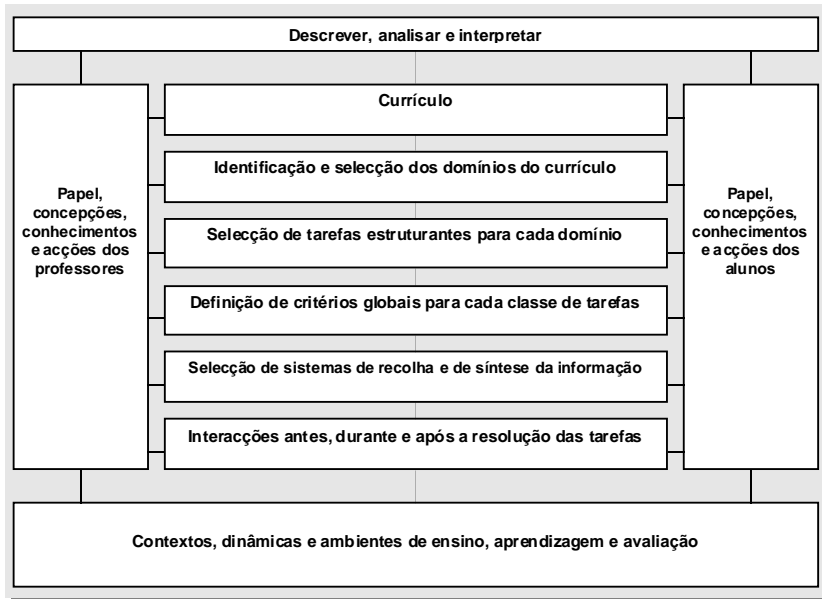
Descrever, analisar e interpretar

Papel, concepções, conhecimentos e acções dos professores

Currículo

Identificação e selecção dos domínios do currículo

Selecção de tarefas estruturantes para cada domínio

Definição de critérios globais para cada classe de tarefas

Selecção de sistemas de recolha e de síntese da informação

Interacções antes, durante e após a resolução das tarefas

Papel, concepções, conhecimentos e acções dos alunos

Contextos, dinâmicas e ambientes de ensino, aprendizagem e avaliação